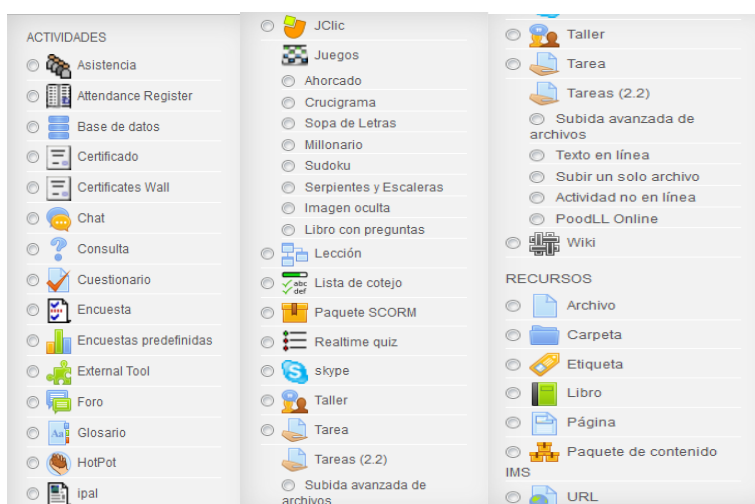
ACTIVIDADES
Asistencia
Attendance Register
Base de datos
Certificado
Certificates Wall
Chat
Consulta
Cuestionario
Encuesta
Encuestas predefinidas
External Tool
Foro
Glosario
HotPot
ipal

JClic
Juegos
Ahorcado
Crucigrama
Sopa de Letras
Millonario
Sudoku
Serpientes y Escaleras
Imagen oculta
Libro con preguntas
Lección
Lista de cotejo
Paquete SCORM
Realtime quiz
skype
Taller
Tarea
Tareas (2.2)
Subida avanzada de archivos

Taller
Tarea
Tareas (2.2)
Subida avanzada de archivos
Texto en línea
Subir un solo archivo
Actividad no en línea
PoodLL Online
Wiki

RECURSOS
Archivo
Carpeta
Etiqueta
Libro
Página
Paquete de contenido IMS
URL